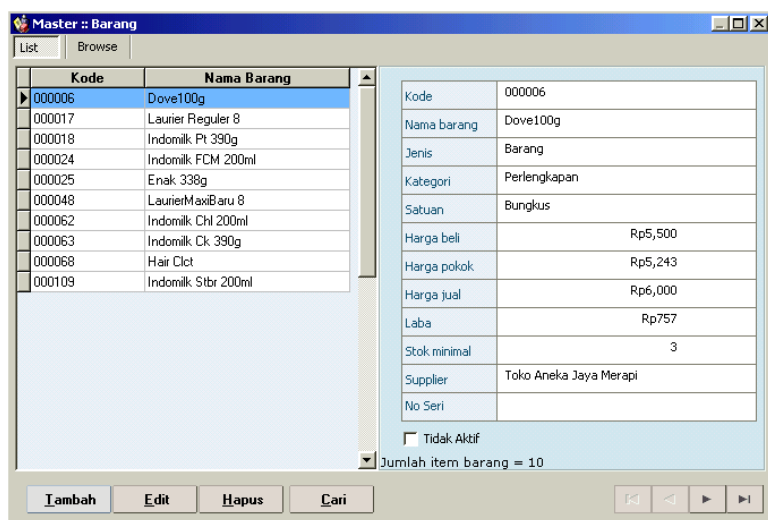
Master :: Barang

List | Browse

| Kode | Nama Barang |
|---|---|
| 000006 | Dove100g |
| 000017 | Laurier Reguler 8 |
| 000018 | Indomilk Pt 390g |
| 000024 | Indomilk FCM 200ml |
| 000025 | Enak 338g |
| 000048 | LaurierMaxiBaru 8 |
| 000062 | Indomilk Chl 200ml |
| 000063 | Indomilk Ck 390g |
| 000068 | Hair Clct |
| 000109 | Indomilk Stbr 200ml |

| | |
|---|---|
| Kode | 000006 |
| Nama barang | Dove100g |
| Jenis | Barang |
| Kategori | Perlengkapan |
| Satuan | Bungkus |
| Harga beli | Rp5,500 |
| Harga pokok | Rp5,243 |
| Harga jual | Rp6,000 |
| Laba | Rp757 |
| Stok minimal | 3 |
| Supplier | Toko Aneka Jaya Merapi |
| No Seri | |

Tidak Aktif

Jumlah item barang = 10

Tambah | Edit | Hapus | Cari